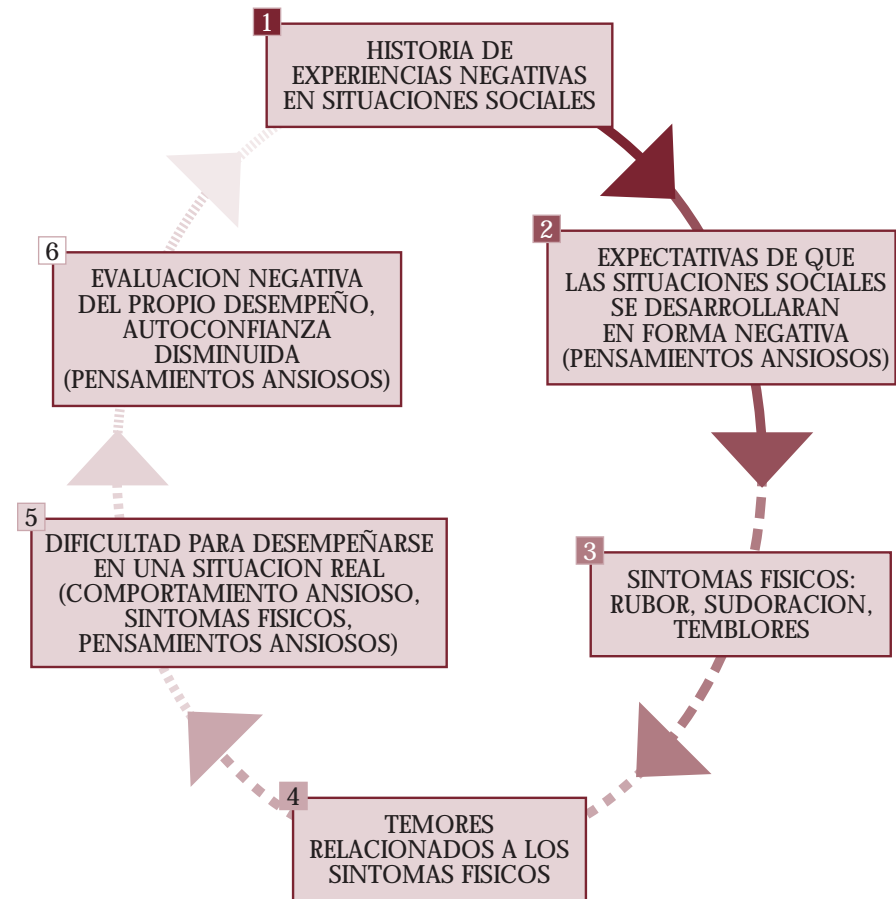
1
HISTORIA DE EXPERIENCIAS NEGATIVAS EN SITUACIONES SOCIALES

2
EXPECTATIVAS DE QUE LAS SITUACIONES SOCIALES SE DESARROLLARAN EN FORMA NEGATIVA (PENSAMIENTOS ANSIOSOS)

3
SINTOMAS FISICOS: RUBOR, SUDORACION, TEMBLORES

4
TEMORES RELACIONADOS A LOS SINTOMAS FISICOS

5
DIFICULTAD PARA DESEMPEÑARSE EN UNA SITUACION REAL (COMPORTAMIENTO ANSIOSO, SINTOMAS FISICOS, PENSAMIENTOS ANSIOSOS)

6
EVALUACION NEGATIVA DEL PROPIO DESEMPEÑO, AUTOCONFIANZA DISMINUIDA (PENSAMIENTOS ANSIOSOS)